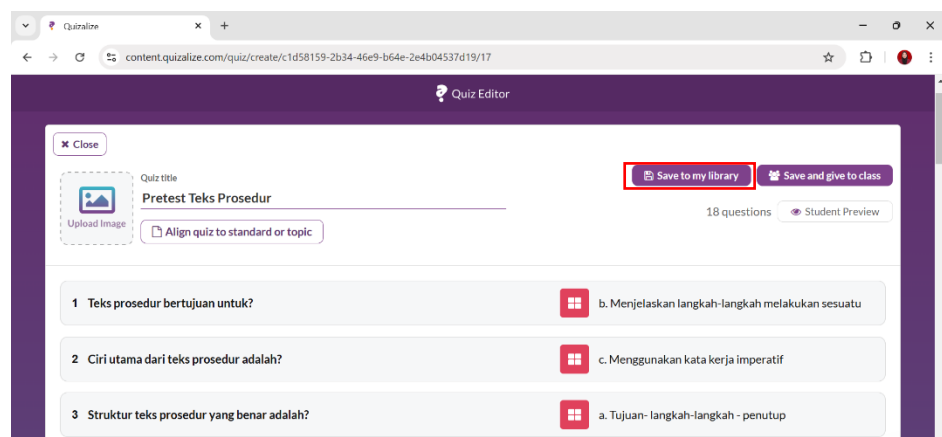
Quizalize ×  +

content.quizalize.com/quiz/create/c1d58159-2b34-46e9-b64e-2e4b04537d19/17

Quiz Editor

✖ Close

Upload Image

Quiz title

Pretest Teks Prosedur

Align quiz to standard or topic

Save to my library

Save and give to class

18 questions

Student Preview

1 Teks prosedur bertujuan untuk?

b. Menjelaskan langkah-langkah melakukan sesuatu

2 Ciri utama dari teks prosedur adalah?

c. Menggunakan kata kerja imperatif

3 Struktur teks prosedur yang benar adalah?

a. Tujuan- langkah-langkah - penutup